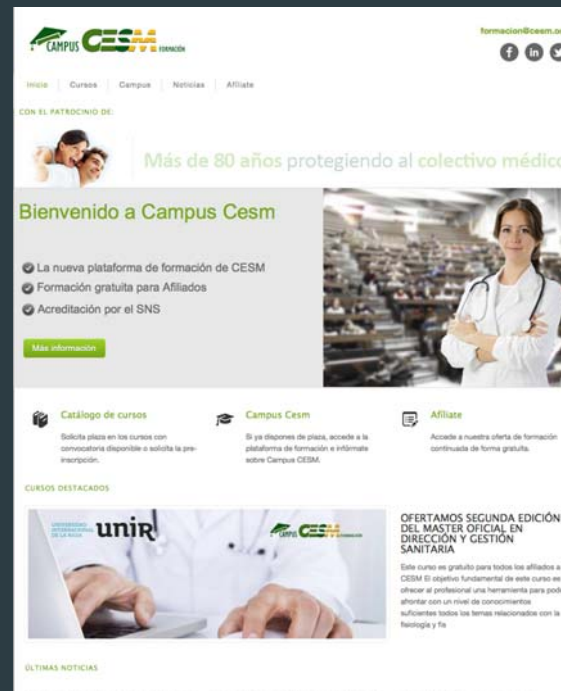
CAMPUS CESM FORMACIÓN

formacion@cesm.o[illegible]

Inicio | Cursos | Campus | Noticias | Afíliate

CON EL PATROCINIO DE:

Más de 80 años protegiendo al colectivo médico

Bienvenido a Campus Cesm

La nueva plataforma de formación de CESM

Formación gratuita para Afiliados

Acreditación por el SNS

Más información

Catálogo de cursos

Solicita plaza en los cursos con convocatoria disponible o solicita la pre-inscripción.

Campus Cesm

Si ya dispones de plaza, accede a la plataforma de formación e infórmate sobre Campus CESM.

Afíliate

Accede a nuestra oferta de formación continuada de forma gratuita.

CURSOS DESTACADOS

UNIVERSIDAD INTERNACIONAL DE LA RIOJA unir

CAMPUS CESM FORMACIÓN

OFERTAMOS SEGUNDA EDICIÓN DEL MASTER OFICIAL EN DIRECCIÓN Y GESTIÓN SANITARIA

Este curso es gratuito para todos los afiliados a CESM El objetivo fundamental de este curso es ofrecer al profesional una herramienta para pod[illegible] afrontar con un nivel de conocimientos suficientes todos los temas relacionados con la fisiología y fis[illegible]

ÚLTIMAS NOTICIAS